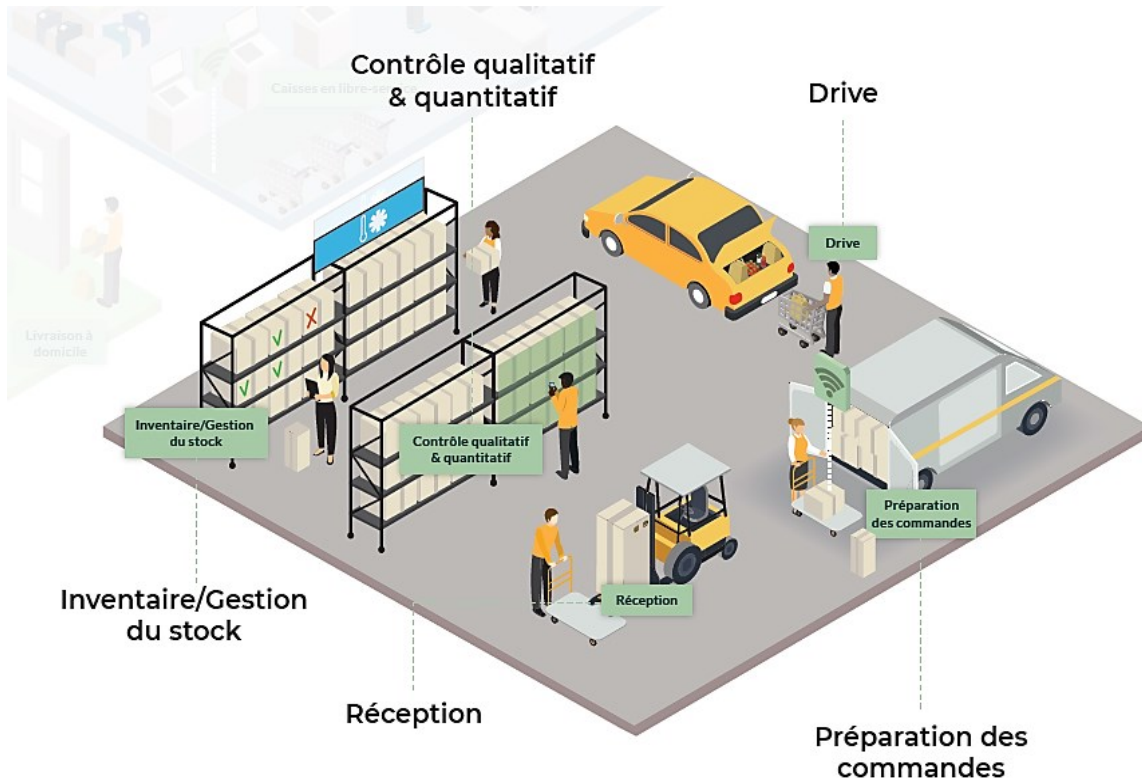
Contrôle qualitatif & quantitatif

Caisses en libre-se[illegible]

Drive

Drive

Livraison à domicile

Inventaire/Gestion du stock

Contrôle qualitatif & quantitatif

Préparation des commandes

Réception

Inventaire/Gestion du stock

Réception

Préparation des commandes